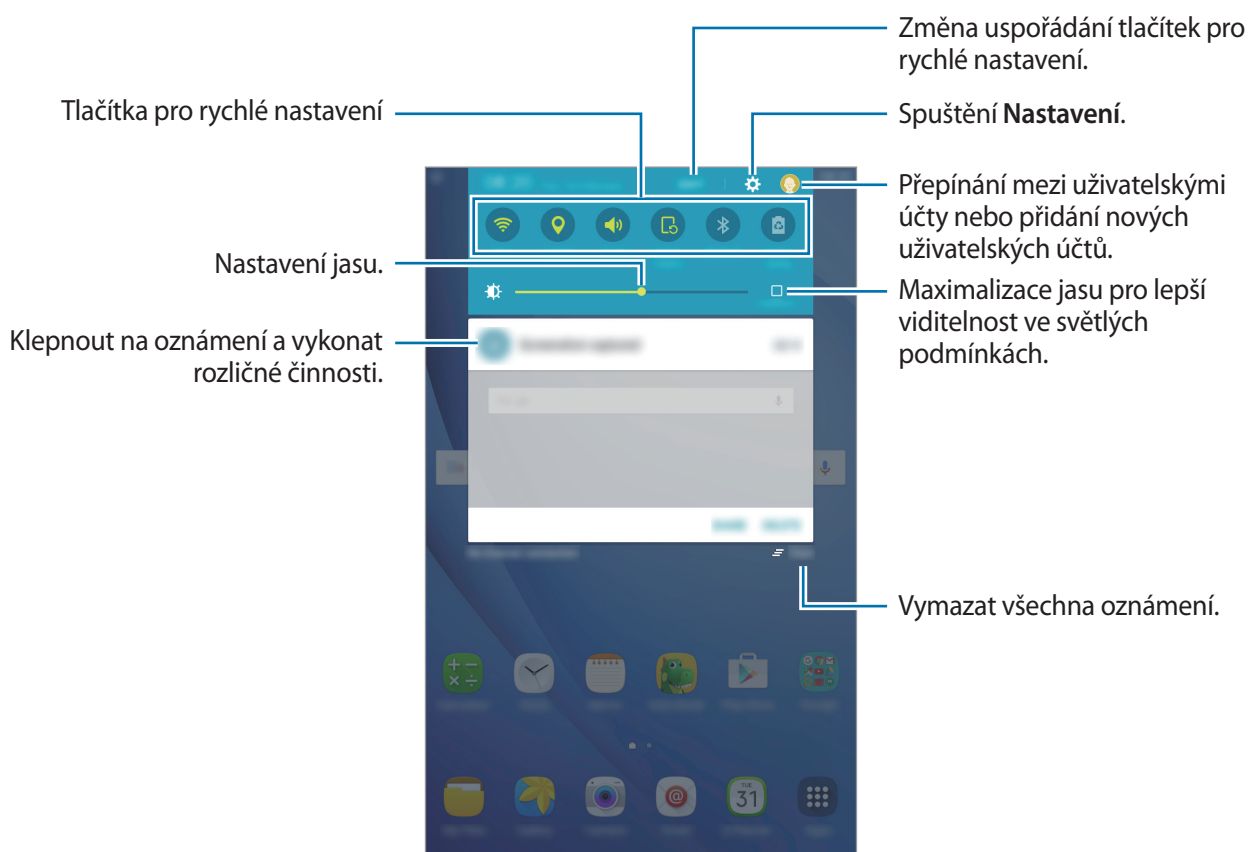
Změna uspořádání tlačítek pro rychlé nastavení.

Tlačítka pro rychlé nastavení

Spuštění **Nastavení**.

Přepínání mezi uživatelskými účty nebo přidání nových uživatelských účtů.

Nastavení jasu.

Maximalizace jasu pro lepší viditelnost ve světlých podmínkách.

Klepnout na oznámení a vykonat rozličné činnosti.

Vymazat všechna oznámení.

31